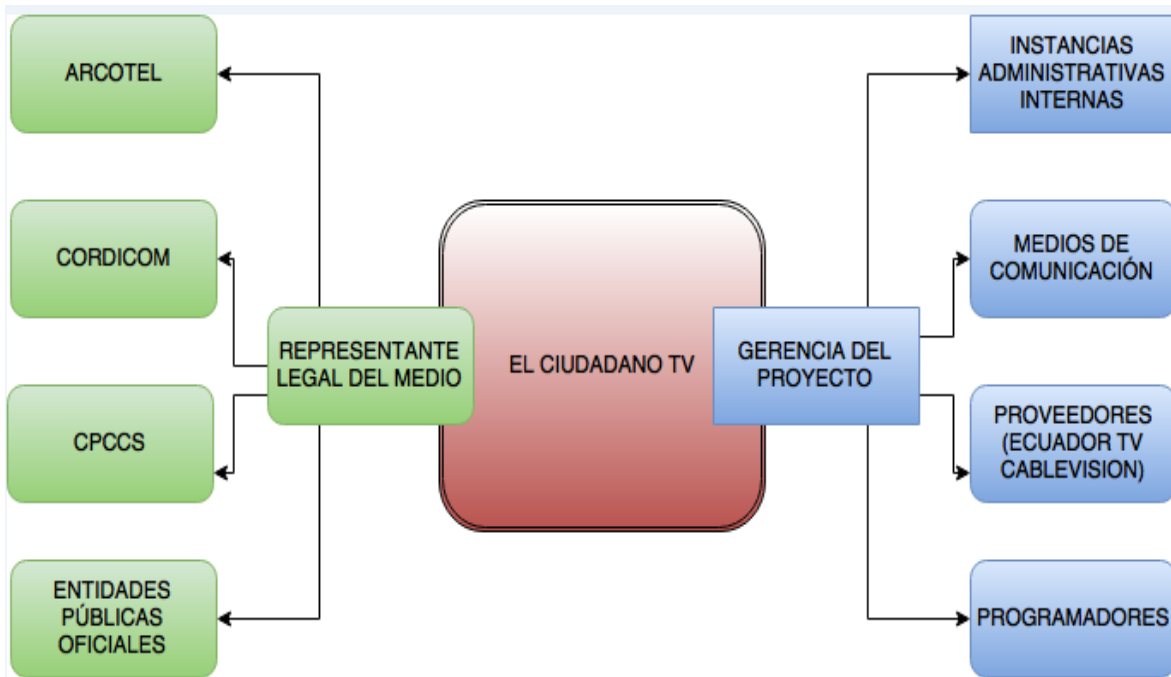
ARCOTEL

CORDICOM

CPCCS

ENTIDADES PÚBLICAS OFICIALES

REPRESENTANTE LEGAL DEL MEDIO

EL CIUDADANO TV

GERENCIA DEL PROYECTO

INSTANCIAS ADMINISTRATIVAS INTERNAS

MEDIOS DE COMUNICACIÓN

PROVEEDORES (ECUADOR TV CABLEVISION)

PROGRAMADORES